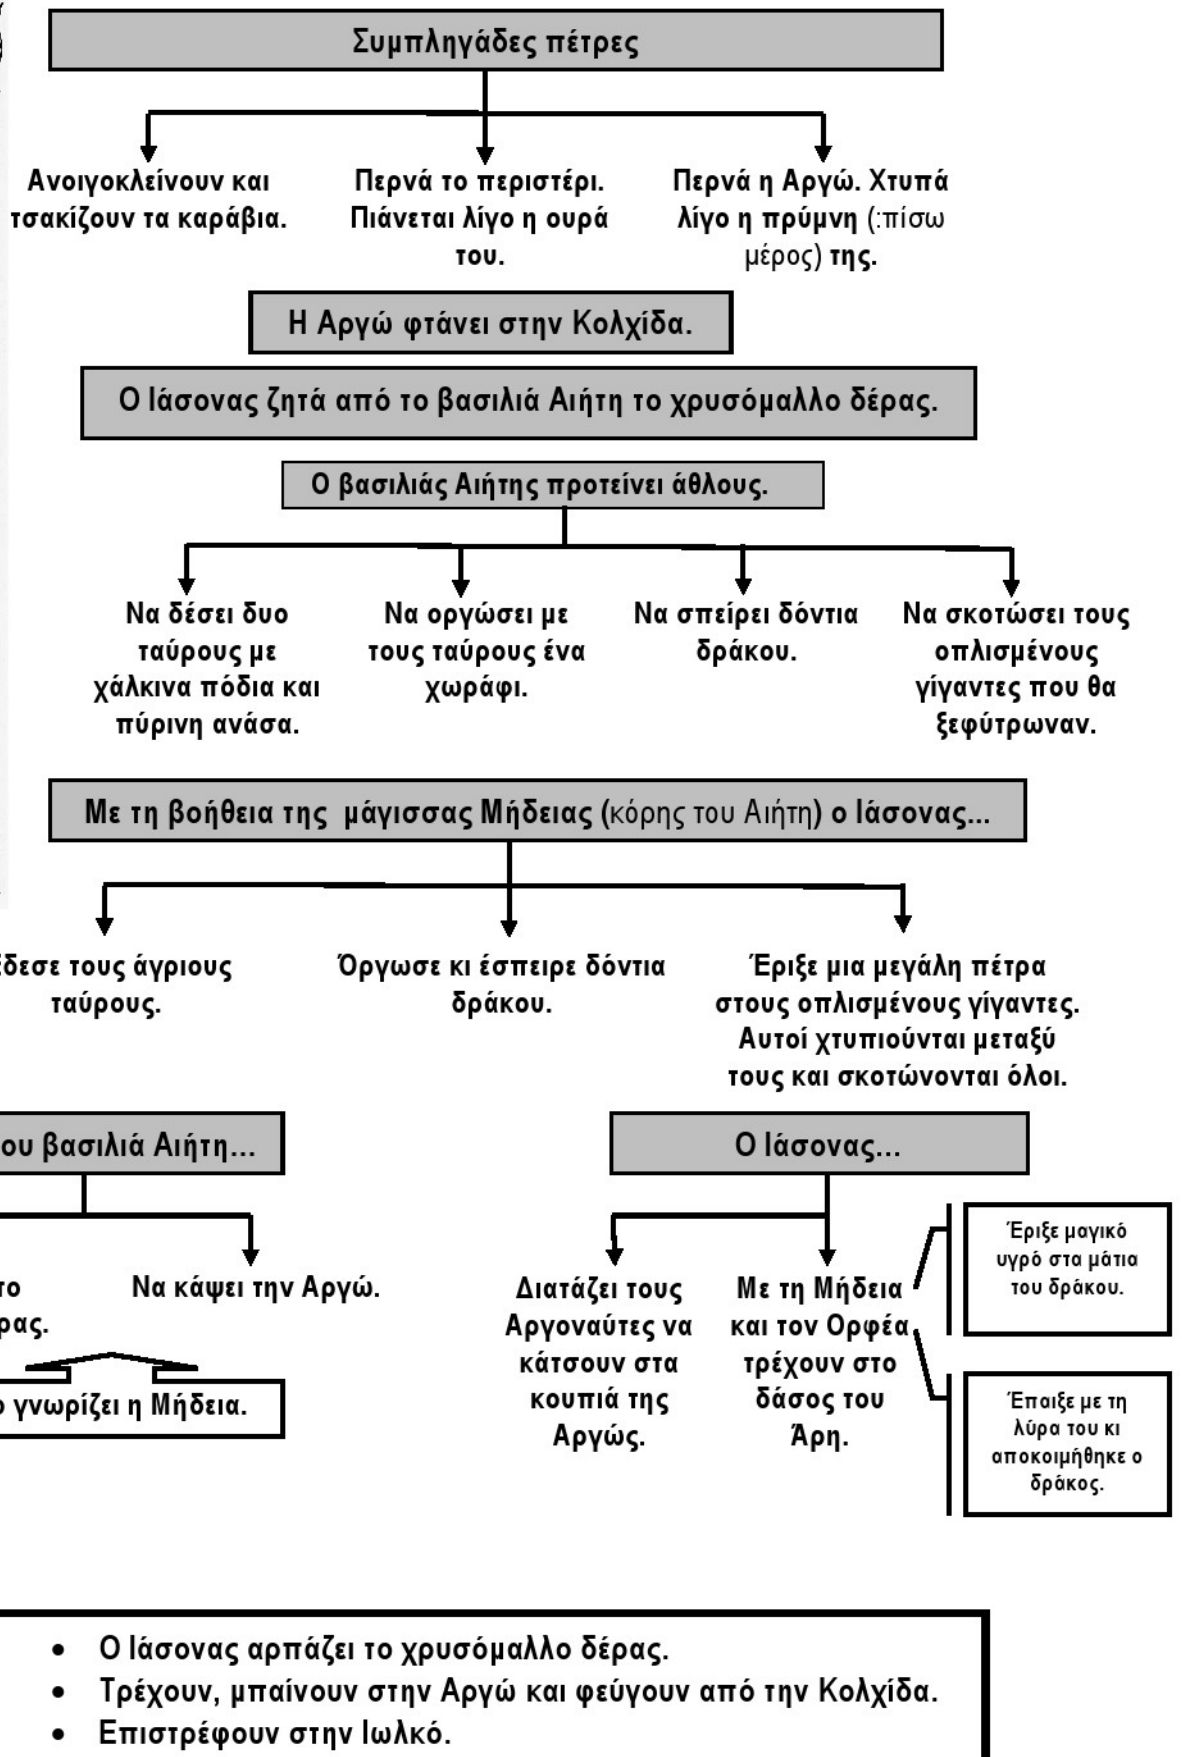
Συμπληγάδες πέτρες

Ανοιγοκλείνουν και τσακίζουν τα καράβια.

Περνά το περιστέρι. Πιάνεται λίγο η ουρά του.

Περνά η Αργώ. Χτυπά λίγο η πρύμνη (:πίσω μέρος) της.

Η Αργώ φτάνει στην Κολχίδα.

Ο Ιάσονας ζητά από το βασιλιά Αιήτη το χρυσόμαλλο δέρας.

Ο βασιλιάς Αιήτης προτείνει άθλους.

Να δέσει δυο ταύρους με χάλκινα πόδια και πύρινη ανάσα.

Να οργώσει με τους ταύρους ένα χωράφι.

Να σπείρει δόντια δράκου.

Να σκοτώσει τους οπλισμένους γίγαντες που θα ξεφύτρωναν.

Με τη βοήθεια της μάγισσας Μήδειας (κόρης του Αιήτη) ο Ιάσονας...

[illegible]δεσε τους άγριους ταύρους.

Όργωσε κι έσπειρε δόντια δράκου.

Έριξε μια μεγάλη πέτρα στους οπλισμένους γίγαντες. Αυτοί χτυπιούνται μεταξύ τους και σκοτώνονται όλοι.

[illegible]ου βασιλιά Αιήτη...

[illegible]το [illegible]ρας.

Να κάψει την Αργώ.

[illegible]ο γνωρίζει η Μήδεια.

Ο Ιάσονας...

Διατάζει τους Αργοναύτες να κάτσουν στα κουπιά της Αργώς.

Με τη Μήδεια και τον Ορφέα τρέχουν στο δάσος του Άρη.

Έριξε μαγικό υγρό στα μάτια του δράκου.

Έπαιξε με τη λύρα του κι αποκοιμήθηκε ο δράκος.

• Ο Ιάσονας αρπάζει το χρυσόμαλλο δέρας.
• Τρέχουν, μπαίνουν στην Αργώ και φεύγουν από την Κολχίδα.
• Επιστρέφουν στην Ιωλκό.